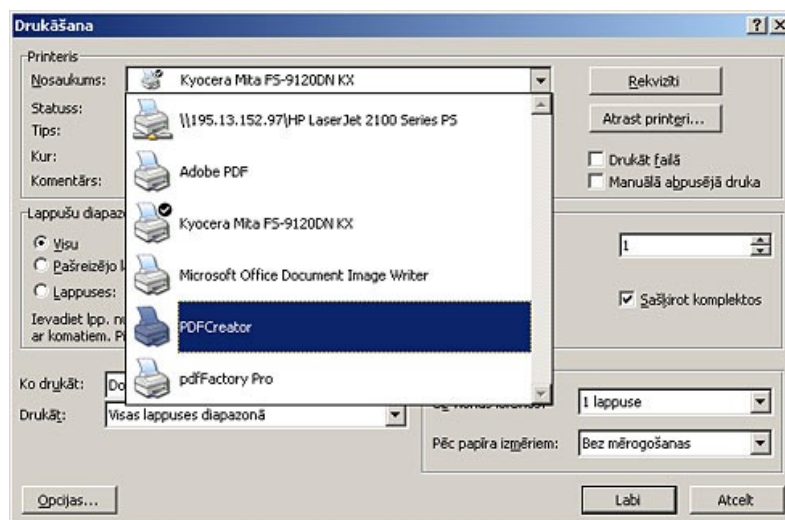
Drukāšana

?

Printeris

Nosaukums: Kyocera Mita FS-9120DN KX

Statuss:

Tips:

Kur:

Komentārs:

\\195.13.152.97\HP LaserJet 2100 Series PS

Adobe PDF

Kyocera Mita FS-9120DN KX

Microsoft Office Document Image Writer

PDFCreator

pdfFactory Pro

Rekvizīti

Atrast printeri...

Drukāt failā

Manuālā abpusējā druka

Lappušu diapaz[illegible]

Visu

Pašreizējo l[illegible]

Lappuses:

Ievadiet lpp. n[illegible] ar komatiem. P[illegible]

1

Sašķirot komplektos

Ko drukāt: Do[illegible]

Drukāt: Visas lappuses diapazonā

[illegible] 1 lappuse

Pēc papīra izmēriem: Bez mērogošanas

Opcijas...

Labi

Atcelt